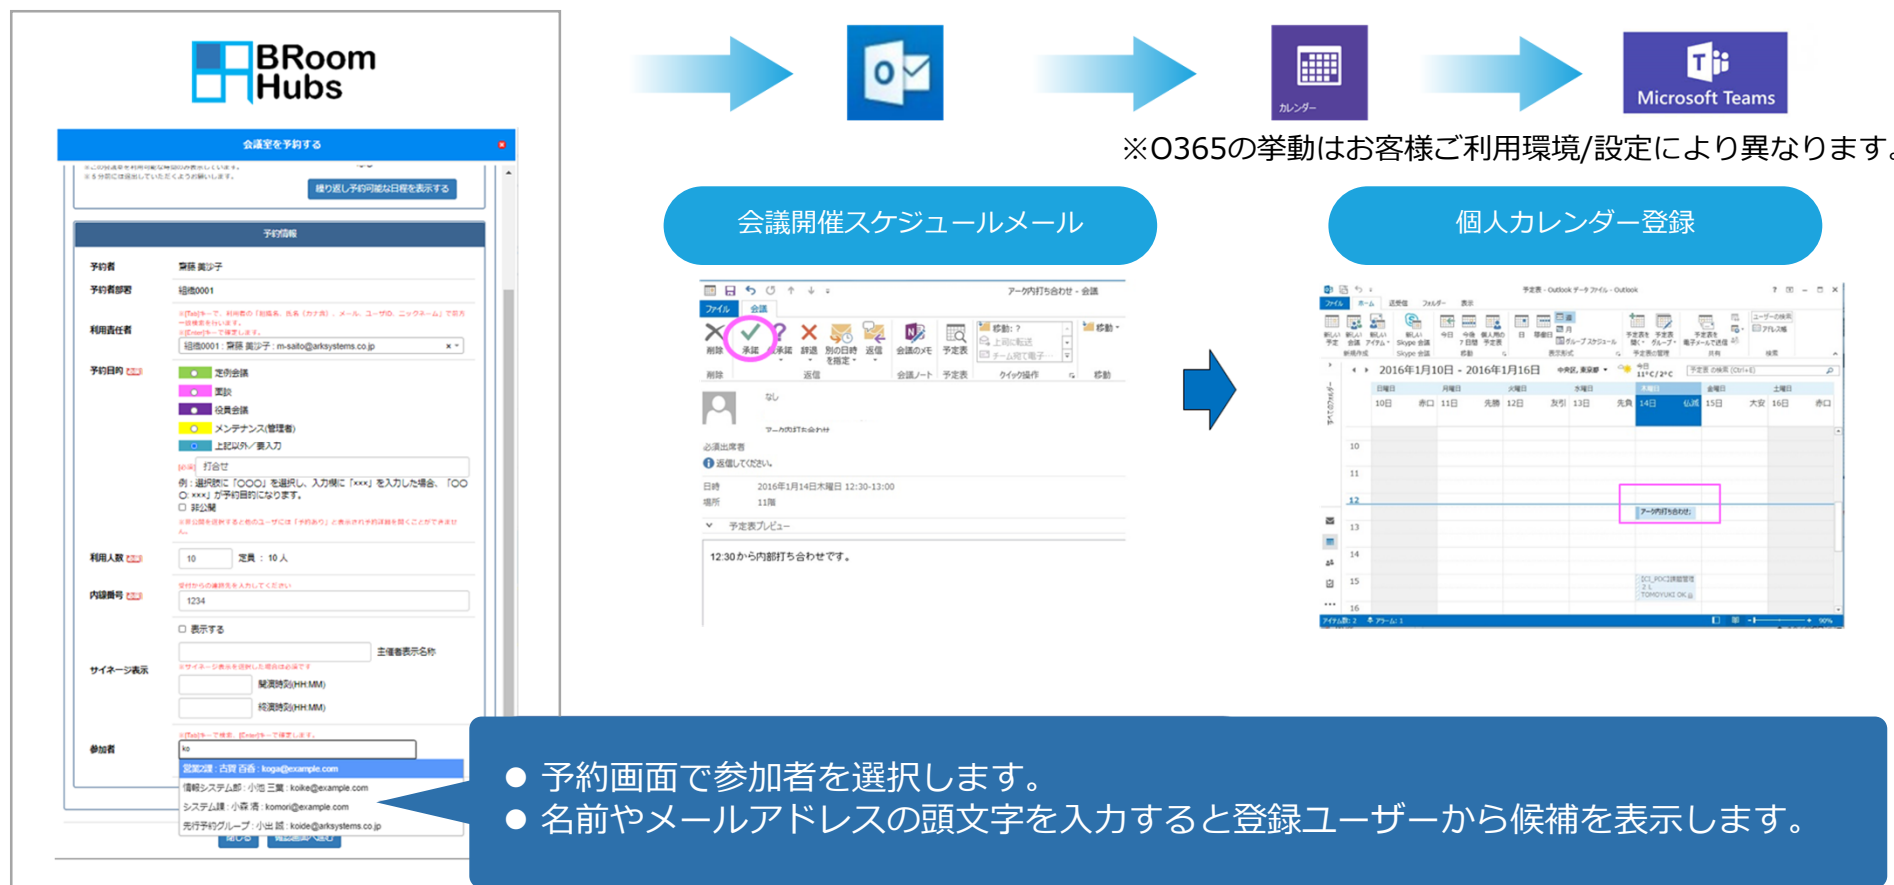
BRoom Hubs

会議室を予約する

繰り返し予約可能な日程を表示する

予約情報

予約者 齋藤 美沙子

予約者部署 組織0001

利用責任者 組織0001：齋藤 美沙子：m-saito@arksystems.co.jp

予約目的

定例会議

面談

役員会議

メンテナンス(管理者)

上記以外／要入力

打合せ

例：選択肢に「〇〇〇」を選択し、入力欄に「xxx」を入力した場合、「〇〇〇：xxx」が予約目的になります。

非公開

利用人数 10 定員：10人

内線番号 1234

表示する

主催者表示名称

サイネージ表示

開演時刻(HH:MM)

終演時刻(HH:MM)

参加者 ko

営業2課：古賀 百香：koga@example.com

情報システム部：小池 三葉：koike@example.com

システム課：小森 清：komori@example.com

先行予約グループ：小出 誠：koide@arksystems.co.jp

カレンダー

Microsoft Teams

※O365の挙動はお客様ご利用環境/設定により異なります。

会議開催スケジュールメール

個人カレンダー登録

アーク内打ち合わせ - 会議

ファイル 会議

削除 承諾 仮承諾 辞退 別の日時を指定 返信 会議のメモ 予定表

必須出席者

返信してください。

日時 2016年1月14日木曜日 12:30-13:00

場所 11階

予定表プレビュー

12:30から内部打ち合わせです。

2016年1月10日 - 2016年1月16日

日曜日 月曜日 火曜日 水曜日 木曜日 金曜日 土曜日

10日 11日 12日 13日 14日 15日 16日

アーク内打ち合わせ

● 予約画面で参加者を選択します。
● 名前やメールアドレスの頭文字を入力すると登録ユーザーから候補を表示します。